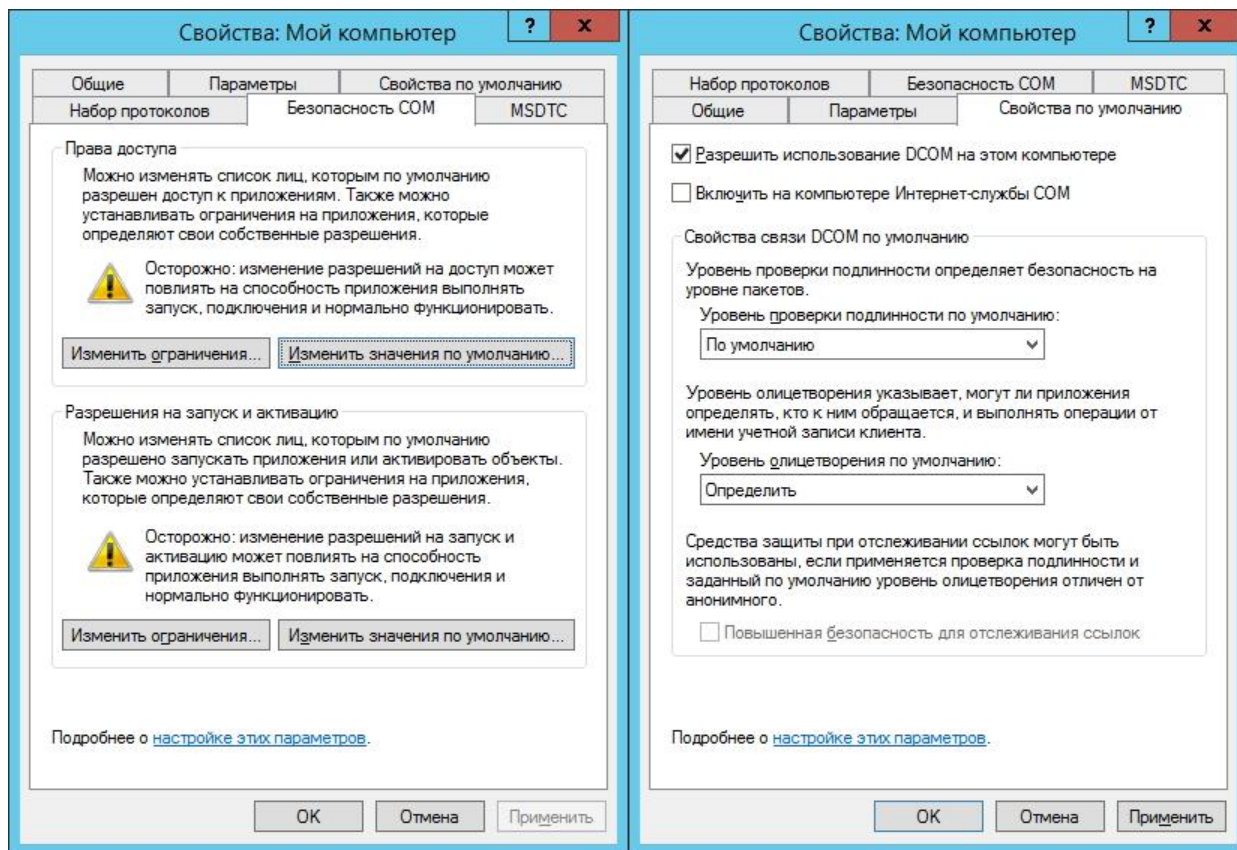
Свойства: Мой компьютер

?

x

Общие | Параметры | Свойства по умолчанию

Набор протоколов | Безопасность COM | MSDTC

Права доступа

Можно изменять список лиц, которым по умолчанию разрешен доступ к приложениям. Также можно устанавливать ограничения на приложения, которые определяют свои собственные разрешения.

Осторожно: изменение разрешений на доступ может повлиять на способность приложения выполнять запуск, подключения и нормально функционировать.

Изменить ограничения...

Изменить значения по умолчанию...

Разрешения на запуск и активацию

Можно изменять список лиц, которым по умолчанию разрешено запускать приложения или активировать объекты. Также можно устанавливать ограничения на приложения, которые определяют свои собственные разрешения.

Осторожно: изменение разрешений на запуск и активацию может повлиять на способность приложения выполнять запуск, подключения и нормально функционировать.

Изменить ограничения...

Изменить значения по умолчанию...

Подробнее о настройке этих параметров.

OK

Отмена

Применить

Свойства: Мой компьютер

?

x

Набор протоколов | Безопасность COM | MSDTC

Общие | Параметры | Свойства по умолчанию

Разрешить использование DCOM на этом компьютере

Включить на компьютере Интернет-службы COM

Свойства связи DCOM по умолчанию

Уровень проверки подлинности определяет безопасность на уровне пакетов.

Уровень проверки подлинности по умолчанию:

По умолчанию

Уровень олицетворения указывает, могут ли приложения определять, кто к ним обращается, и выполнять операции от имени учетной записи клиента.

Уровень олицетворения по умолчанию:

Определить

Средства защиты при отслеживании ссылок могут быть использованы, если применяется проверка подлинности и заданный по умолчанию уровень олицетворения отличен от анонимного.

Повышенная безопасность для отслеживания ссылок

Подробнее о настройке этих параметров.

OK

Отмена

Применить